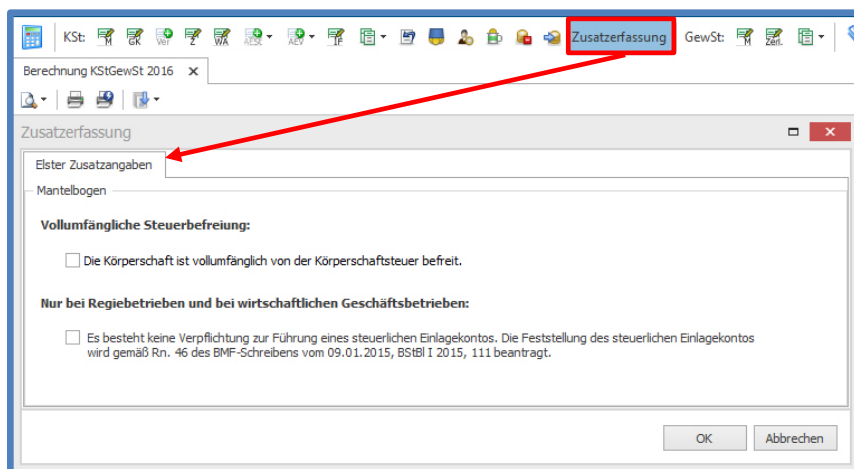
KSt: M GK Ver Z WA AESt AEV TF Zusatzerfassung GewSt: M Zerl.

Berechnung KStGewSt 2016

Zusatzerfassung

Elster Zusatzangaben

Mantelbogen

Vollumfängliche Steuerbefreiung:

Die Körperschaft ist vollumfänglich von der Körperschaftsteuer befreit.

Nur bei Regiebetrieben und bei wirtschaftlichen Geschäftsbetrieben:

Es besteht keine Verpflichtung zur Führung eines steuerlichen Einlagekontos. Die Feststellung des steuerlichen Einlagekontos wird gemäß Rn. 46 des BMF-Schreibens vom 09.01.2015, BStBl I 2015, 111 beantragt.

OK

Abbrechen